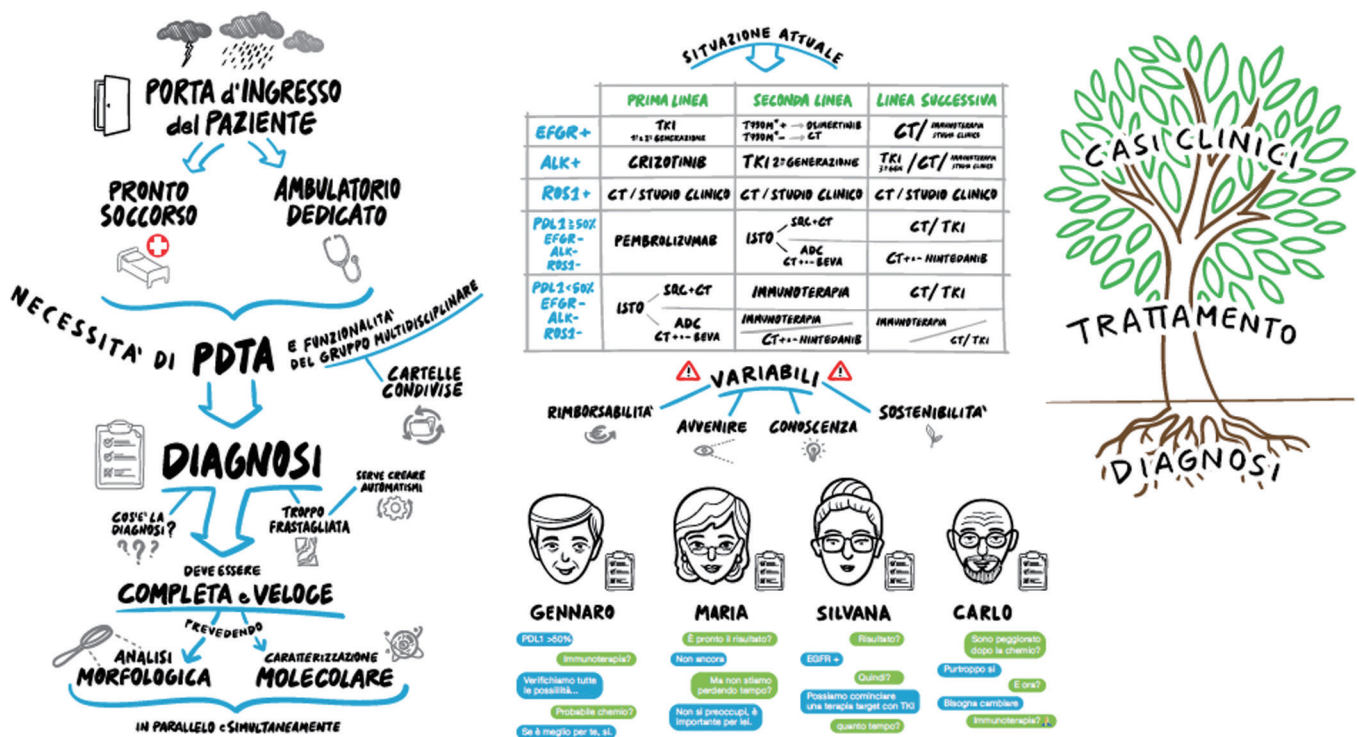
PORTA d'INGRESSO del PAZIENTE

PRONTO SOCCORSO

AMBULATORIO DEDICATO

NECESSITA' DI PDTA E FUNZIONALITA' DEL GRUPPO MULTIDISCIPLINARE

CARTELLE CONDIVISE

DIAGNOSI

COS'E' LA DIAGNOSI? ???

TROPPO FRASTAGLIATA

SERVE CREARE AUTOMATISMI

DEVE ESSERE COMPLETA e VELOCE

PREVEDENDO

ANALISI MORFOLOGICA

CARATTERIZZAZIONE MOLECOLARE

IN PARALLELO e SIMULTANEAMENTE

SITUAZIONE ATTUALE

| | PRIMA LINEA | SECONDA LINEA | LINEA SUCCESSIVA |
|---|---|---|---|
| EGFR+ | TKI 1° e 2° GENERAZIONE | T790M+ → OSIMERTINIB; T790M- → CT | CT / IMMUNOTERAPIA STUDI CLINICI |
| ALK+ | CRIZOTINIB | TKI 2° GENERAZIONE | TKI 3° GEN / CT / IMMUNOTERAPIA STUDI CLINICI |
| ROS1+ | CT / STUDIO CLINICO | CT / STUDIO CLINICO | CT / STUDIO CLINICO |
| PDL1≥50% EGFR- ALK- ROS1- | PEMBROLIZUMAB | ISTO SQC+CT; ADC CT+-BEVA | CT/ TKI; CT+- NINTEDANIB |
| PDL1<50% EGFR- ALK- ROS1- | ISTO SQC+CT; ADC CT+-BEVA | IMMUNOTERAPIA; IMMUNOTERAPIA CT+- NINTEDANIB | CT/ TKI; IMMUNOTERAPIA CT/ TKI |

VARIABILI

RIMBORSABILITA'

AVVENIRE

CONOSCENZA

SOSTENIBILITA'

GENNARO

PDL1 >50%
Immunoterapia?
Verifichiamo tutte le possibilità...
Probabile chemio?
Se è meglio per te, sì.

MARIA

È pronto il risultato?
Non ancora
Ma non stiamo perdendo tempo?
Non si preoccupi, è importante per lei.

SILVANA

Risultato?
EGFR +
Quindi?
Possiamo cominciare una terapia target con TKI
quanto tempo?

CARLO

Sono peggiorato dopo la chemio?
Purtroppo sì
E ora?
Bisogna cambiare
Immunoterapia?

CASI CLINICI

TRATTAMENTO

DIAGNOSI